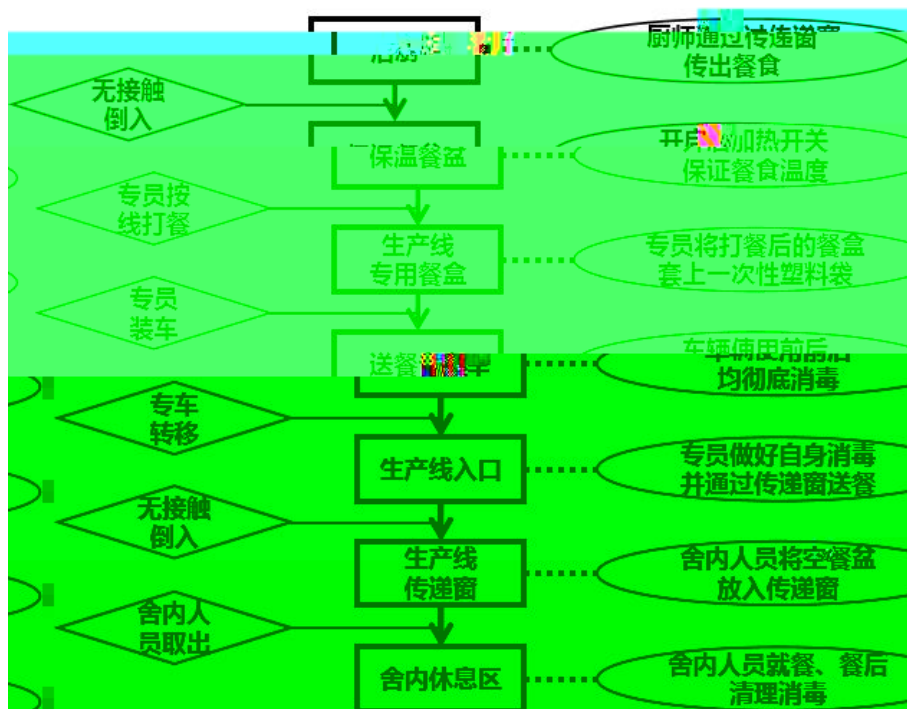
后厨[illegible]

厨师通过传递窗传出餐食

无接触倒入

保温餐盆

开启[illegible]加热开关保证餐食温度

专员按线打餐

生产线专用餐盒

专员将打餐后的餐盒套上一次性塑料袋

专员装车

送餐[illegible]

车辆使用前后均彻底消毒

专车转移

生产线入口

专员做好自身消毒并通过传递窗送餐

无接触倒入

生产线传递窗

舍内人员将空餐盆放入传递窗

舍内人员取出

舍内休息区

舍内人员就餐、餐后清理消毒